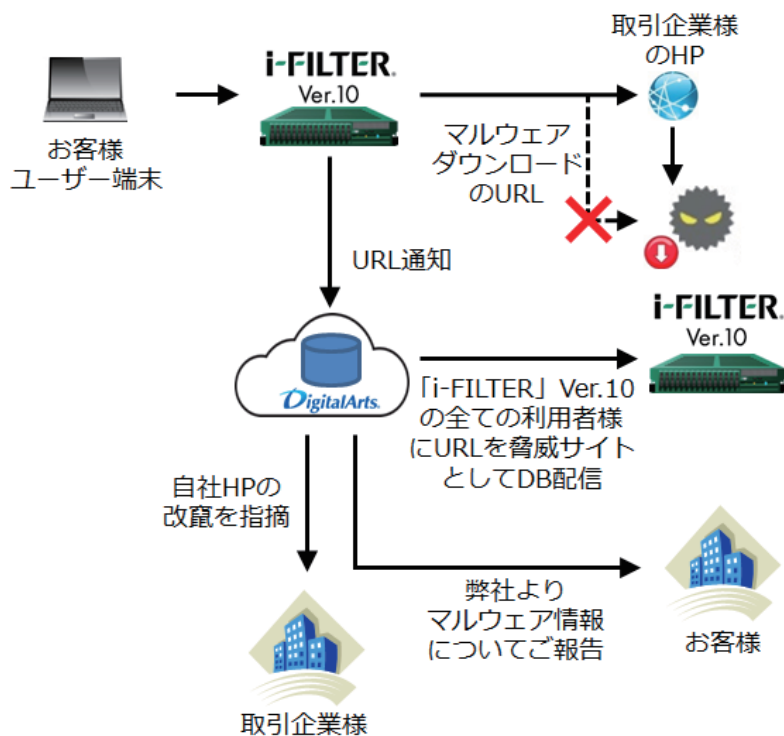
お客様
ユーザー端末

i-FILTER
Ver.10

取引企業様
のHP

マルウェア
ダウンロード
のURL

URL通知

DigitalArts

i-FILTER
Ver.10

「i-FILTER」Ver.10
の全ての利用者様
にURLを脅威サイト
としてDB配信

自社HPの
改竄を指摘

弊社より
マルウェア情報
についてご報告

お客様

取引企業様